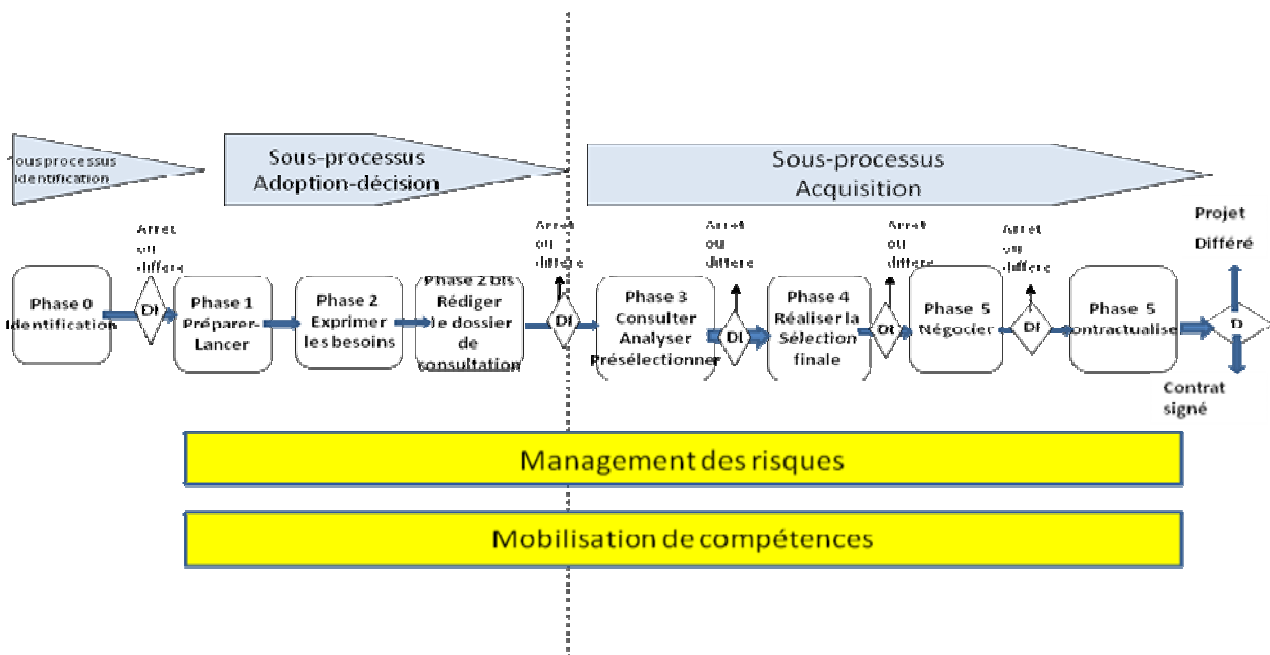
Sousprocessus Identification

Sous-processus Adoption-décision

Sous-processus Acquisition

Arret ou differe

Arret ou differe

Arret ou differe

Arret ou differe

Arret ou differe

Projet Différé

Phase 0 Identification

DI

Phase 1 Préparer-Lancer

Phase 2 Exprimer les besoins

Phase 2 bis Rédiger le dossier de consultation

DI

Phase 3 Consulter Analyser Présélectionner

DI

Phase 4 Réaliser la Sélection finale

DI

Phase 5 Négocier

DI

Phase 5 Contractualiser

D

Contrat signé

Management des risques

Mobilisation de compétences